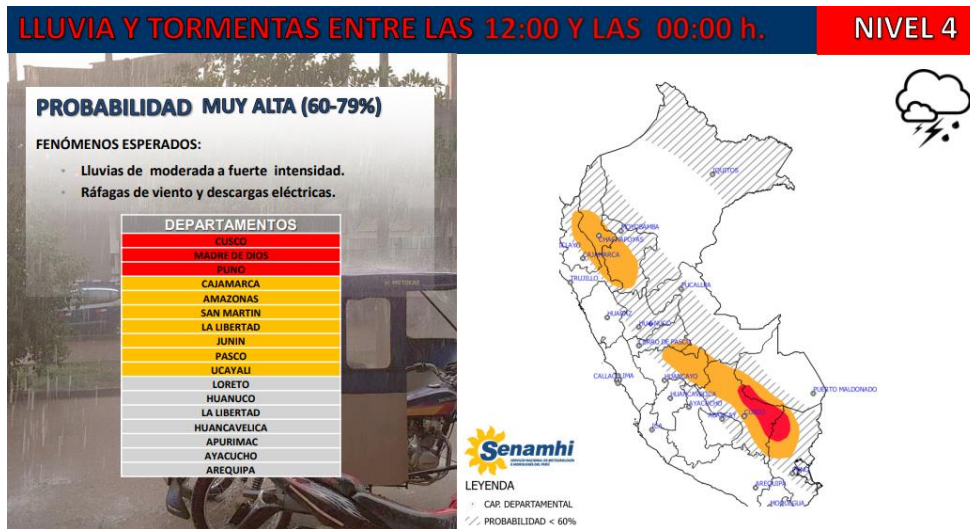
LLUVIA Y TORMENTAS ENTRE LAS 12:00 Y LAS 00:00 h.

NIVEL 4

PROBABILIDAD MUY ALTA (60-79%)

FENÓMENOS ESPERADOS:

- Lluvias de moderada a fuerte intensidad.
- Ráfagas de viento y descargas eléctricas.

| DEPARTAMENTOS |
|---|
| CUSCO |
| MADRE DE DIOS |
| PUNO |
| CAJAMARCA |
| AMAZONAS |
| SAN MARTIN |
| LA LIBERTAD |
| JUNIN |
| PASCO |
| UCAYALI |
| LORETO |
| HUANUCO |
| LA LIBERTAD |
| HUANCAVELICA |
| APURIMAC |
| AYACUCHO |
| AREQUIPA |

IQUITOS
MOYOBAMBA
CHACHAPOYAS
CHICLAYO
CAJAMARCA
TRUJILLO
PUCALLPA
HUARAZ
HUANUCO
CERRO DE PASCO
CALLAO LIMA
HUANCAYO
HUANCAVELICA
AYACUCHO
ABANCAY
CUSCO
PUERTO MALDONADO
ICA
PUNO
AREQUIPA
MOQUEGUA

Senamhi
SERVICIO NACIONAL DE METEOROLOGÍA E HIDROLOGÍA DEL PERÚ

LEYENDA
CAP. DEPARTAMENTAL
PROBABILIDAD < 60%